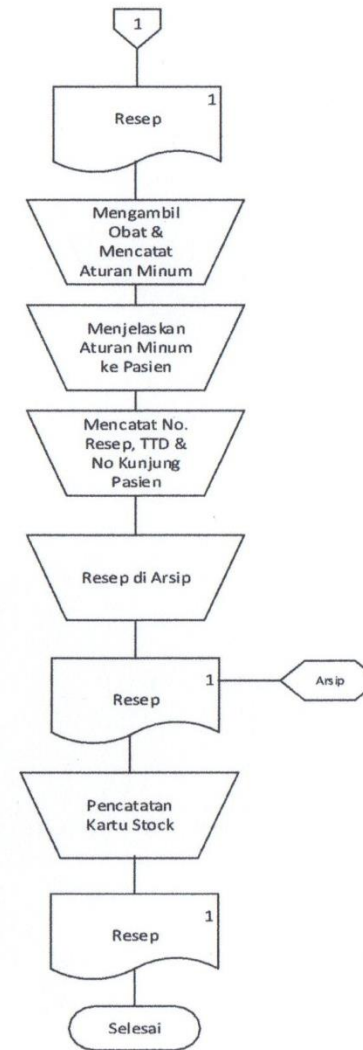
1

1
Resep

Mengambil Obat & Mencatat Aturan Minum

Menjelaskan Aturan Minum ke Pasien

Mencatat No. Resep, TTD & No Kunjung Pasien

Resep di Arsip

1
Resep

Arsip

Pencatatan Kartu Stock

1
Resep

Selesai